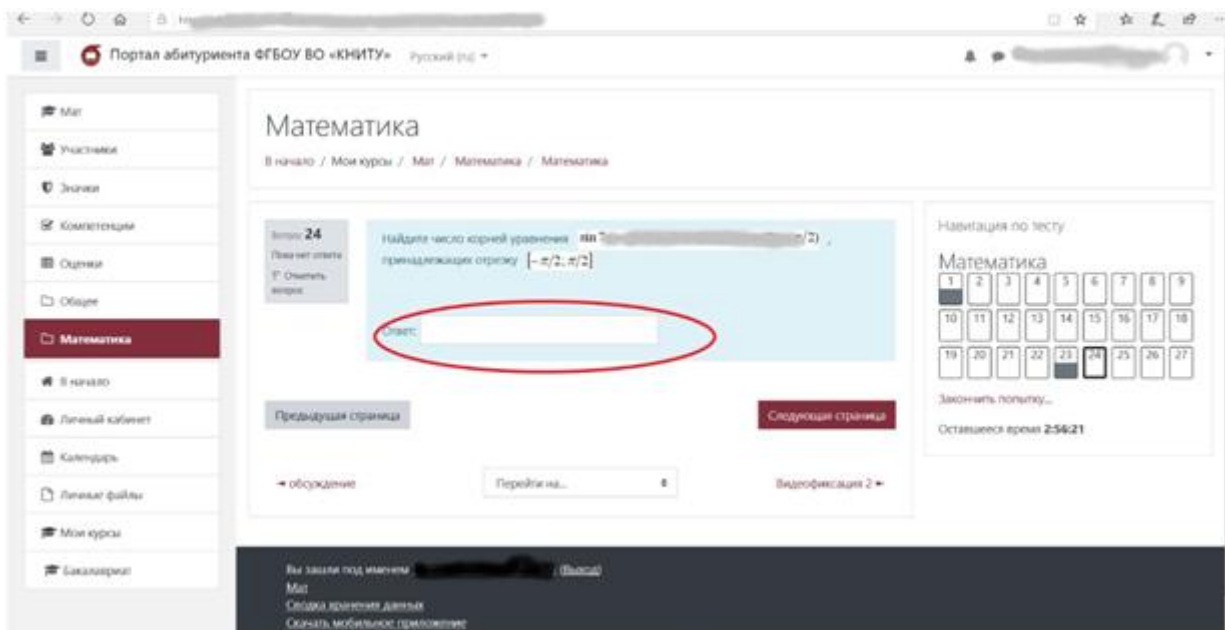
Портал абитуриента ФГБОУ ВО «КНИТУ» Русский (ru)

Мат
Участники
Значки
Компетенции
Оценки
Общее
Математика
В начало
Личный кабинет
Календарь
Личные файлы
Мои курсы
Бакалавриат

Математика

В начало / Мои курсы / Мат / Математика / Математика

Вопрос 24
Пока нет ответа
Отметить вопрос

Найдите число корней уравнения $\sin$ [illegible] $/2)$, принадлежащих отрезку $[-\pi/2; \pi/2]$

Ответ:

Предыдущая страница

Следующая страница

◄ обсуждение

Перейти на...

Видеофиксация 2 ►

Навигация по тесту

Математика

| 1 | 2 | 3 | 4 | 5 | 6 | 7 | 8 | 9 |
|---|---|---|---|---|---|---|---|---|
| 10 | 11 | 12 | 13 | 14 | 15 | 16 | 17 | 18 |
| 19 | 20 | 21 | 22 | 23 | 24 | 25 | 26 | 27 |

Закончить попытку...

Оставшееся время 2:56:21

Вы зашли под именем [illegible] (Выход)
Мат
Сводка хранения данных
Скачать мобильное приложение